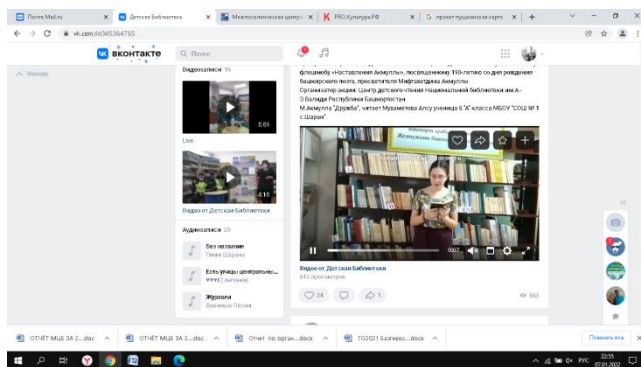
Почта Mail.ru × Детская библиотека × Межпоселенческая центр × PRO.Культура.РФ × проект пушкинская карта × +

vk.com/id345364765

ВКОНТАКТЕ Поиск

Назад

Видеозаписи 16

6:59

Live

4:10

Видео от Детская Библиотека

Аудиозаписи 20

Без названия
Гимн Шарана

Есть улицы центральные...
Антонов

Журавли
Военные Песни

флешмобу «Наставления Акмуллы», посвященному 190-летию со дня рождения башкирского поэта, просветителя Мифтахетдина Акмуллы.
Организатор акции: Центр детского чтения Национальной библиотеки им.А.-З.Валиди Республики Башкортостан.
М.Акмулла "Дружба", читает Музаметова Алсу ученица 6 "А" класса МБОУ "СОШ № 1 с.Шаран".

0:07

Видео от Детская Библиотека
613 просмотров

34 1 653

ОТЧЁТ МЦБ ЗА 2....doc ОТЧЁТ МЦБ ЗА 2....doc Отчет по орган....docx ГО2021 Базовые....docx Показать все

РУС 22:55 07.01.2022